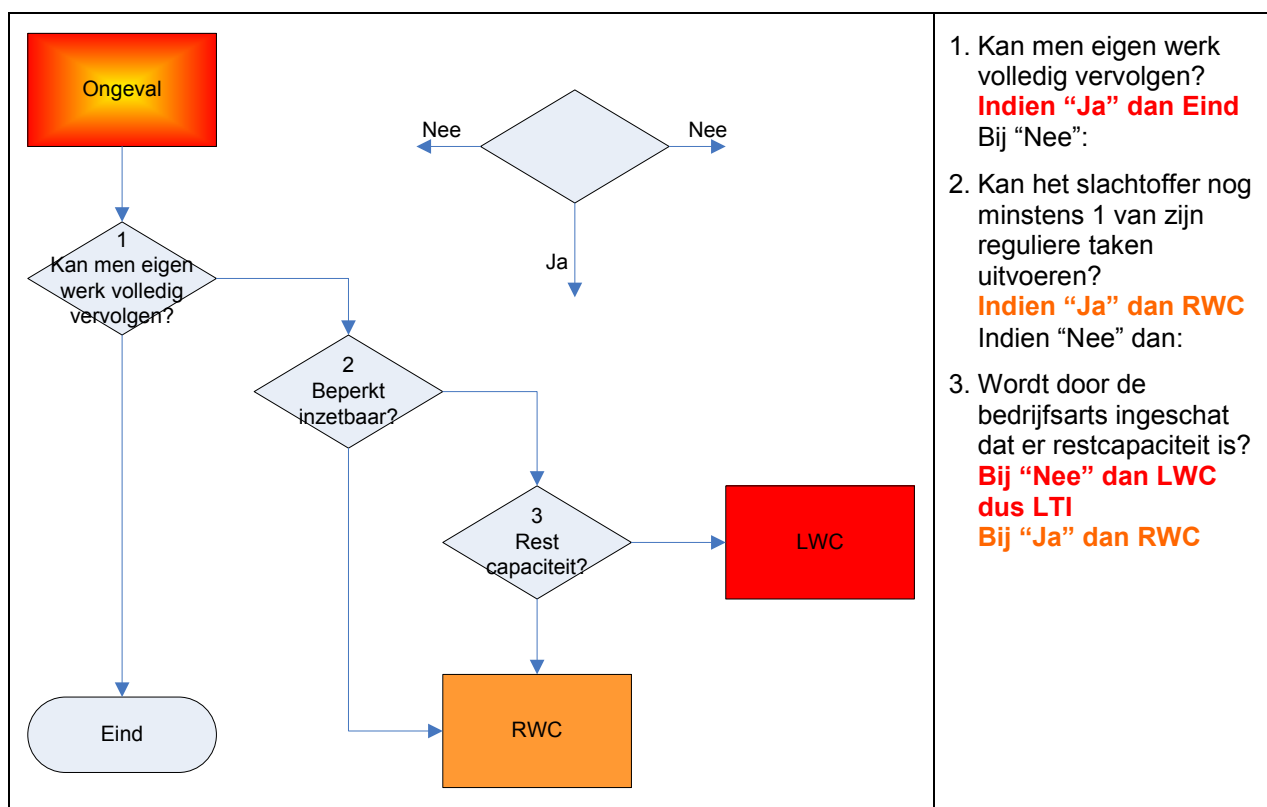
Ongeval

Nee

Nee

Ja

1
Kan men eigen werk volledig vervolgen?

2
Beperkt inzetbaar?

3
Rest capaciteit?

LWC

Eind

RWC

1. Kan men eigen werk volledig vervolgen?
Indien "Ja" dan Eind
Bij "Nee":

2. Kan het slachtoffer nog minstens 1 van zijn reguliere taken uitvoeren?
Indien "Ja" dan RWC
Indien "Nee" dan:

3. Wordt door de bedrijfsarts ingeschat dat er restcapaciteit is?
Bij "Nee" dan LWC dus LTI
Bij "Ja" dan RWC